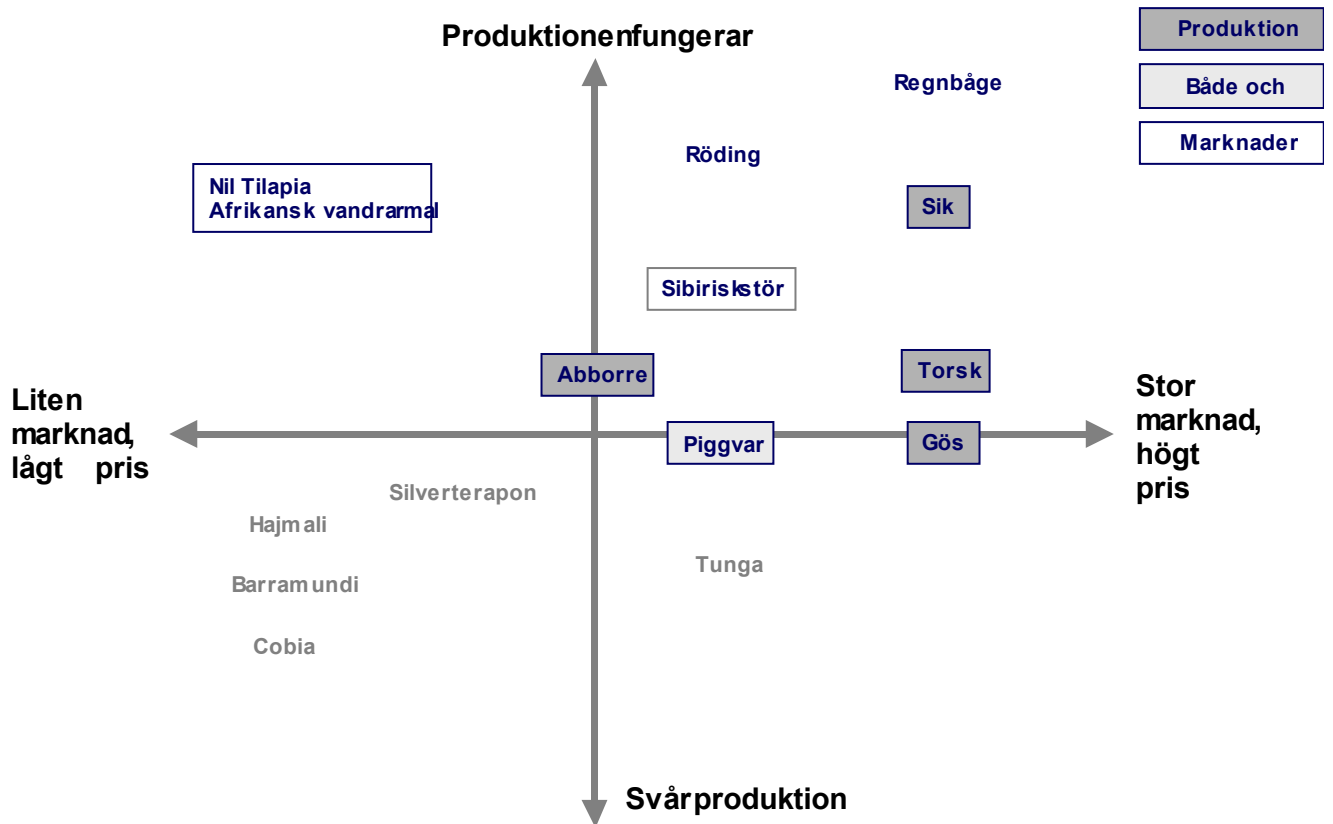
Produktion

Både och

Marknader

Produktionenfungerar

Regnbåge

Röding

Nil Tilapia
Afrikansk vandrarmal

Sik

Sibiriskstör

Abborre

Torsk

Liten marknad, lågt pris

Stor marknad, högt pris

Piggvar

Gös

Silverterapon

Hajmali

Tunga

Barramundi

Cobia

Svårproduktion